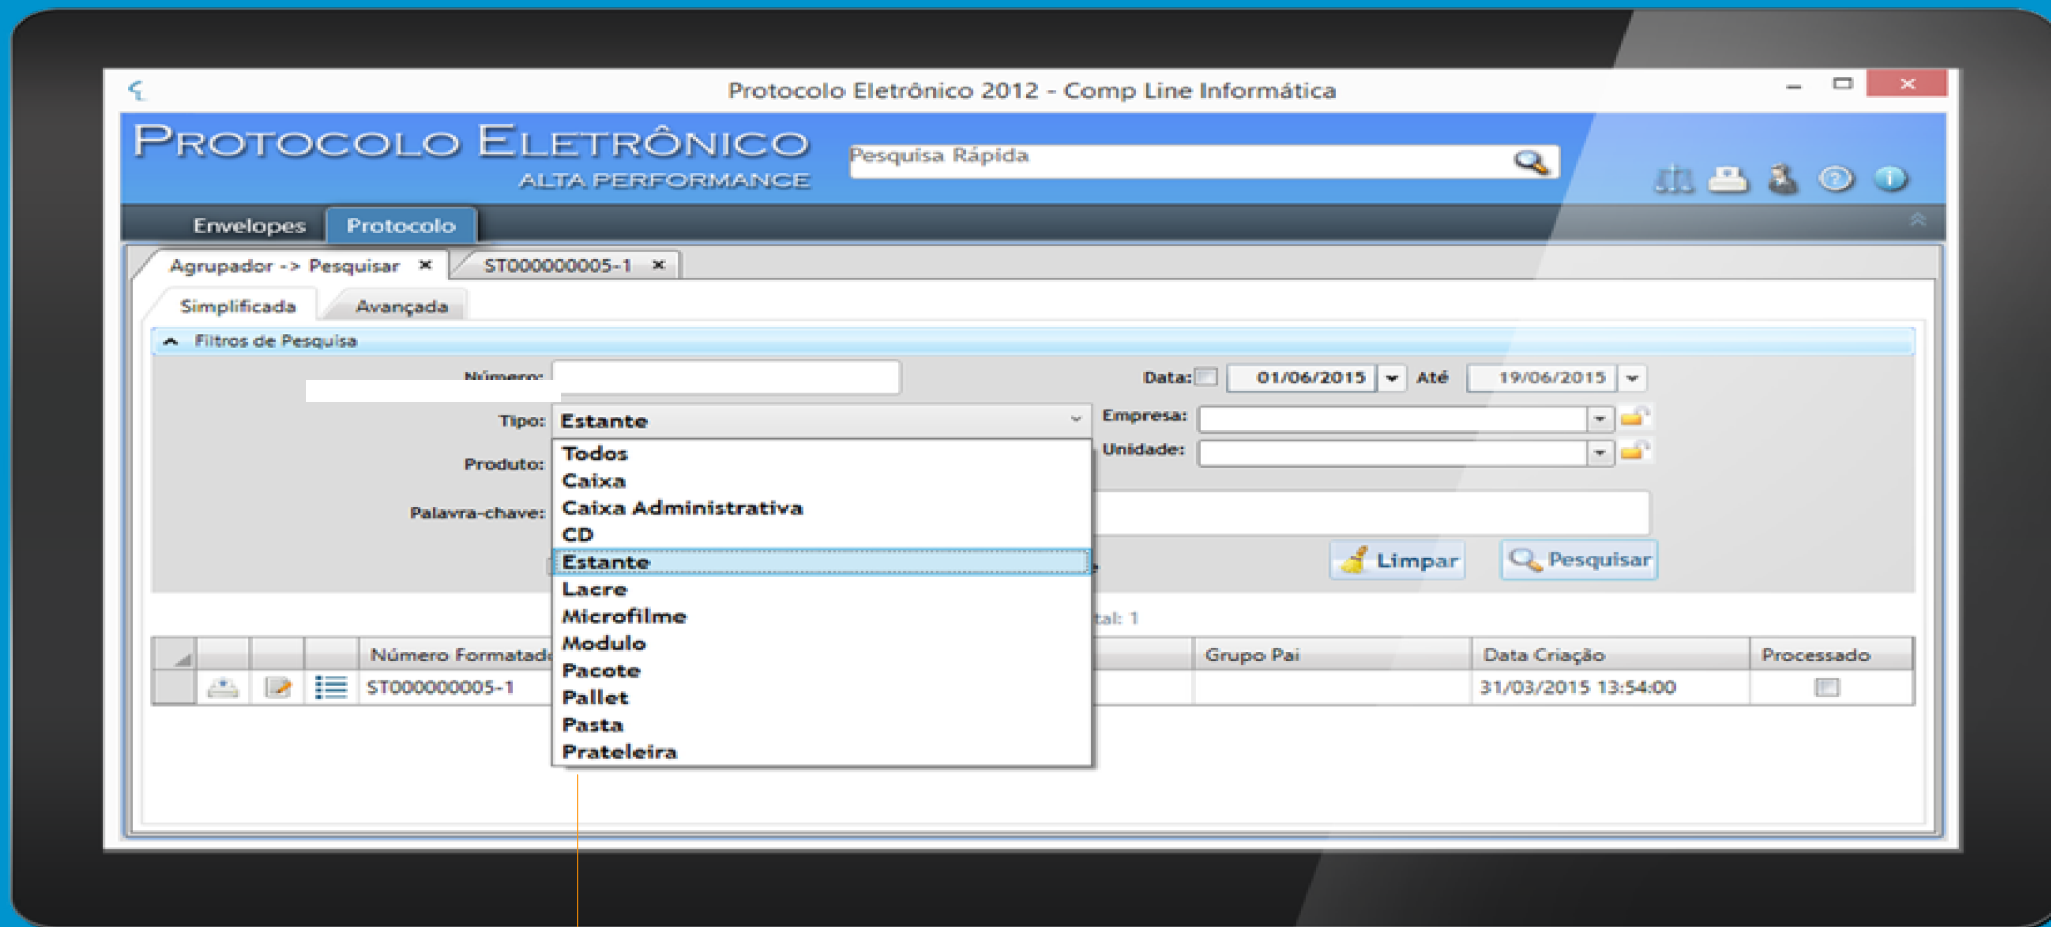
Protocolo Eletrônico 2012 - Comp Line Informática

PROTOCOLO ELETRÔNICO
ALTA PERFORMANCE

Pesquisa Rápida

Envelopes Protocolo

Agrupador -> Pesquisar ×   ST000000005-1 ×

Simplificada   Avançada

Filtros de Pesquisa

Número:
Data: 01/06/2015 Até 19/06/2015
Tipo: Estante
Empresa:
Produto:
Unidade:
Palavra-chave:

Todos
Caixa
Caixa Administrativa
CD
Estante
Lacre
Microfilme
Modulo
Pacote
Pallet
Pasta
Prateleira

Limpar   Pesquisar

tal: 1

| | | | Número Formatad | Grupo Pai | Data Criação | Processado |
|---|---|---|---|---|---|---|
| | | | ST000000005-1 | | 31/03/2015 13:54:00 | |